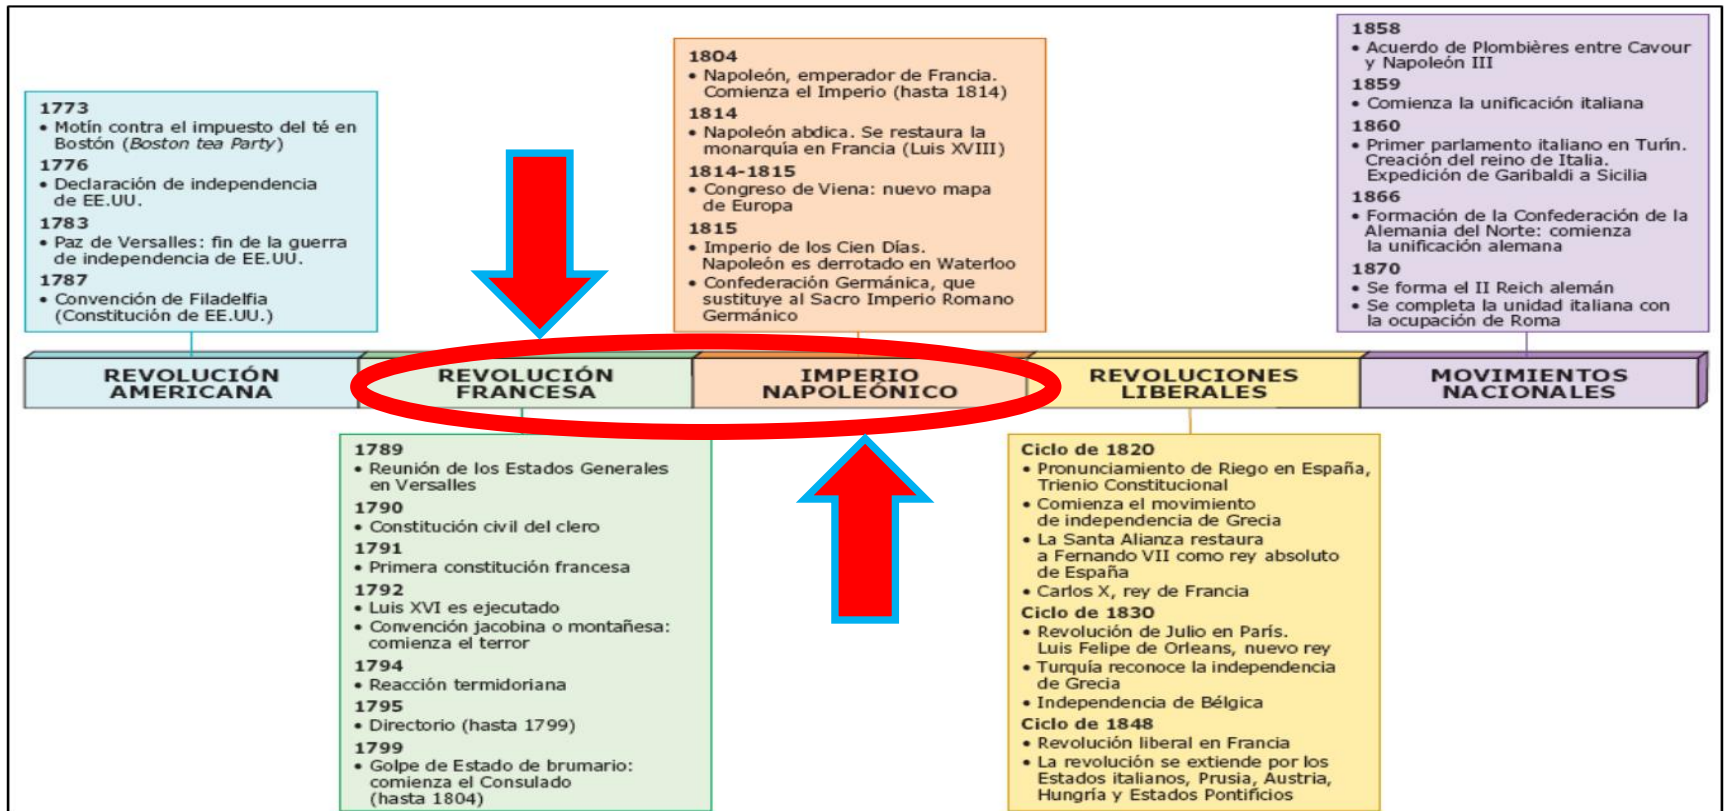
1773
• Motín contra el impuesto del té en Bostón (*Boston tea Party*)
1776
• Declaración de independencia de EE.UU.
1783
• Paz de Versalles: fin de la guerra de independencia de EE.UU.
1787
• Convención de Filadelfia (Constitución de EE.UU.)

1804
• Napoleón, emperador de Francia. Comienza el Imperio (hasta 1814)
1814
• Napoleón abdica. Se restaura la monarquía en Francia (Luis XVIII)
1814-1815
• Congreso de Viena: nuevo mapa de Europa
1815
• Imperio de los Cien Días. Napoleón es derrotado en Waterloo
• Confederación Germánica, que sustituye al Sacro Imperio Romano Germánico

1858
• Acuerdo de Plombières entre Cavour y Napoleón III
1859
• Comienza la unificación italiana
1860
• Primer parlamento italiano en Turín. Creación del reino de Italia. Expedición de Garibaldi a Sicilia
1866
• Formación de la Confederación de la Alemania del Norte: comienza la unificación alemana
1870
• Se forma el II Reich alemán
• Se completa la unidad italiana con la ocupación de Roma

REVOLUCIÓN AMERICANA

REVOLUCIÓN FRANCESA

IMPERIO NAPOLEÓNICO

REVOLUCIONES LIBERALES

MOVIMIENTOS NACIONALES

1789
• Reunión de los Estados Generales en Versalles
1790
• Constitución civil del clero
1791
• Primera constitución francesa
1792
• Luis XVI es ejecutado
• Convención jacobina o montañesa: comienza el terror
1794
• Reacción termidoriana
1795
• Directorio (hasta 1799)
1799
• Golpe de Estado de brumario: comienza el Consulado (hasta 1804)

Ciclo de 1820
• Pronunciamiento de Riego en España, Trienio Constitucional
• Comienza el movimiento de independencia de Grecia
• La Santa Alianza restaura a Fernando VII como rey absoluto de España
• Carlos X, rey de Francia
Ciclo de 1830
• Revolución de Julio en París. Luis Felipe de Orleans, nuevo rey
• Turquía reconoce la independencia de Grecia
• Independencia de Bélgica
Ciclo de 1848
• Revolución liberal en Francia
• La revolución se extiende por los Estados italianos, Prusia, Austria, Hungría y Estados Pontificios